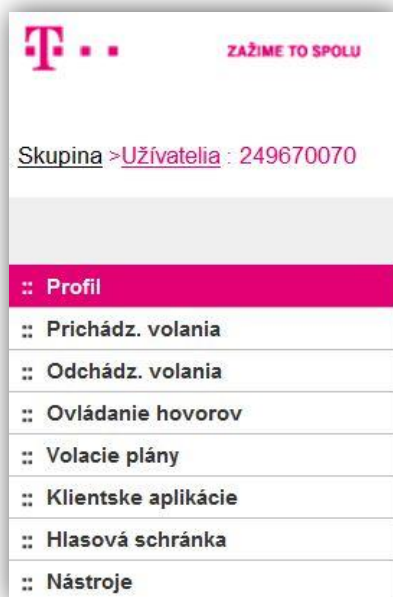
T · ·

ZAŽIME TO SPOLU

Skupina >Užívatelia : 249670070

:: Profil
:: Prichádz. volania
:: Odchádz. volania
:: Ovládanie hovorov
:: Volacie plány
:: Klientske aplikácie
:: Hlasová schránka
:: Nástroje